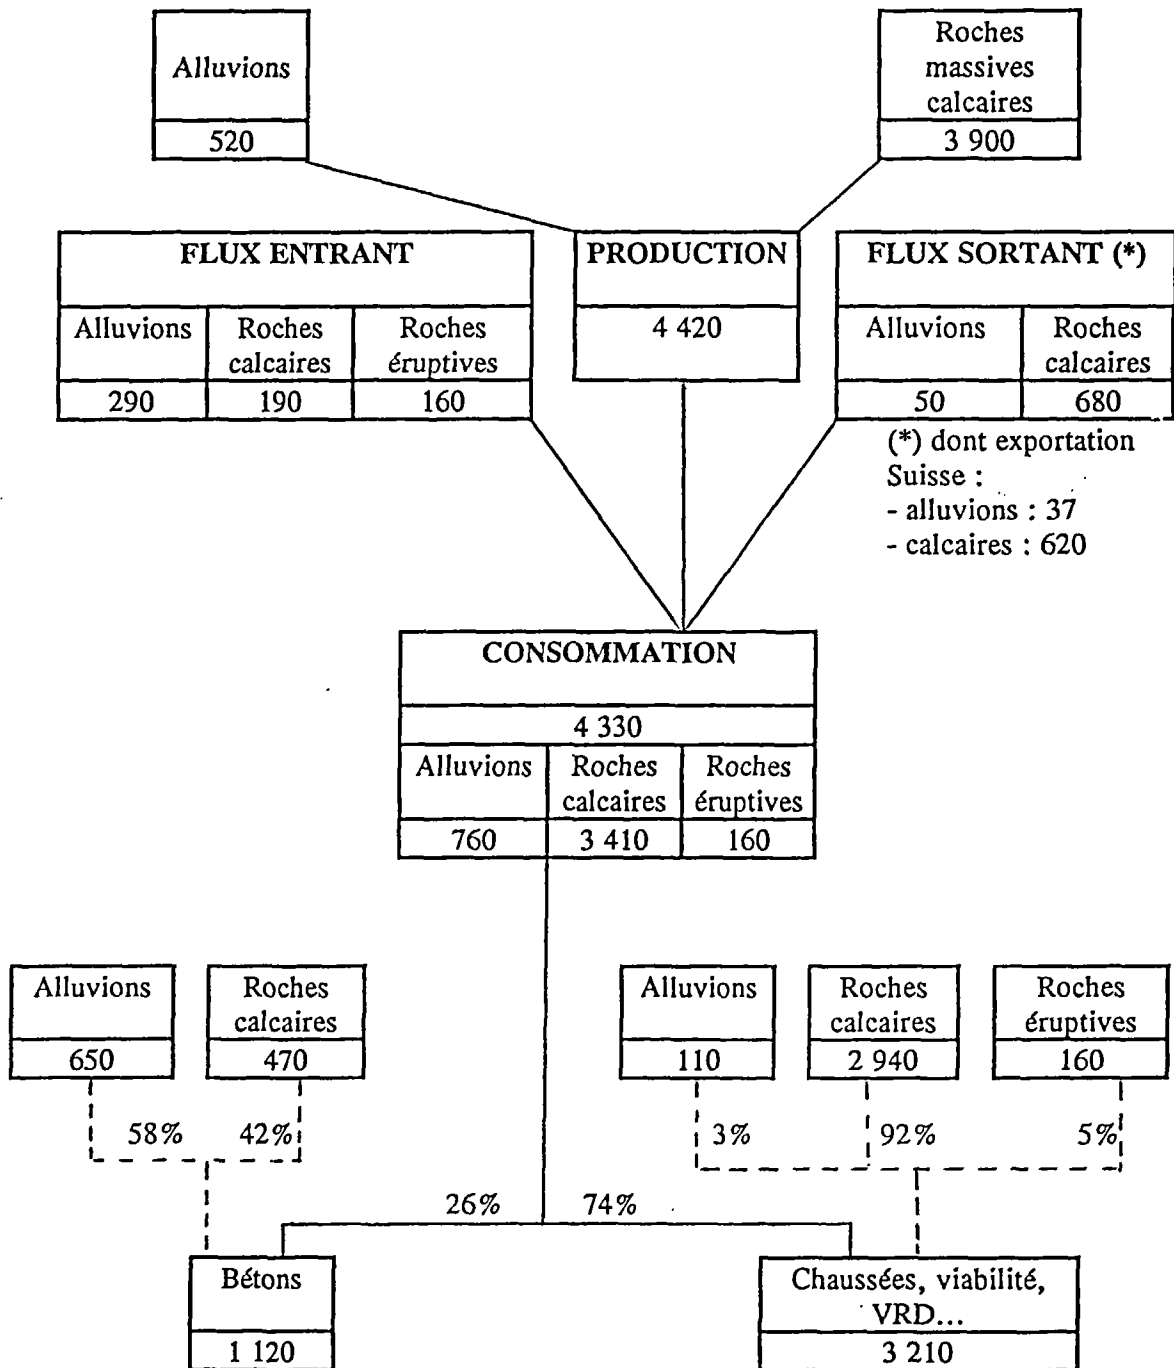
Alluvions

520

Roches massives calcaires

3 900

FLUX ENTRANT

| Alluvions | Roches calcaires | Roches éruptives |
|---|---|---|
| 290 | 190 | 160 |

PRODUCTION

4 420

FLUX SORTANT (*)

| Alluvions | Roches calcaires |
|---|---|
| 50 | 680 |

(*) dont exportation Suisse :
- alluvions : 37
- calcaires : 620

CONSOMMATION

4 330

| Alluvions | Roches calcaires | Roches éruptives |
|---|---|---|
| 760 | 3 410 | 160 |

Alluvions

650

Roches calcaires

470

58% 42%

Alluvions

110

Roches calcaires

2 940

Roches éruptives

160

3% 92% 5%

26% 74%

Bétons

1 120

Chaussées, viabilité, VRD...

3 210